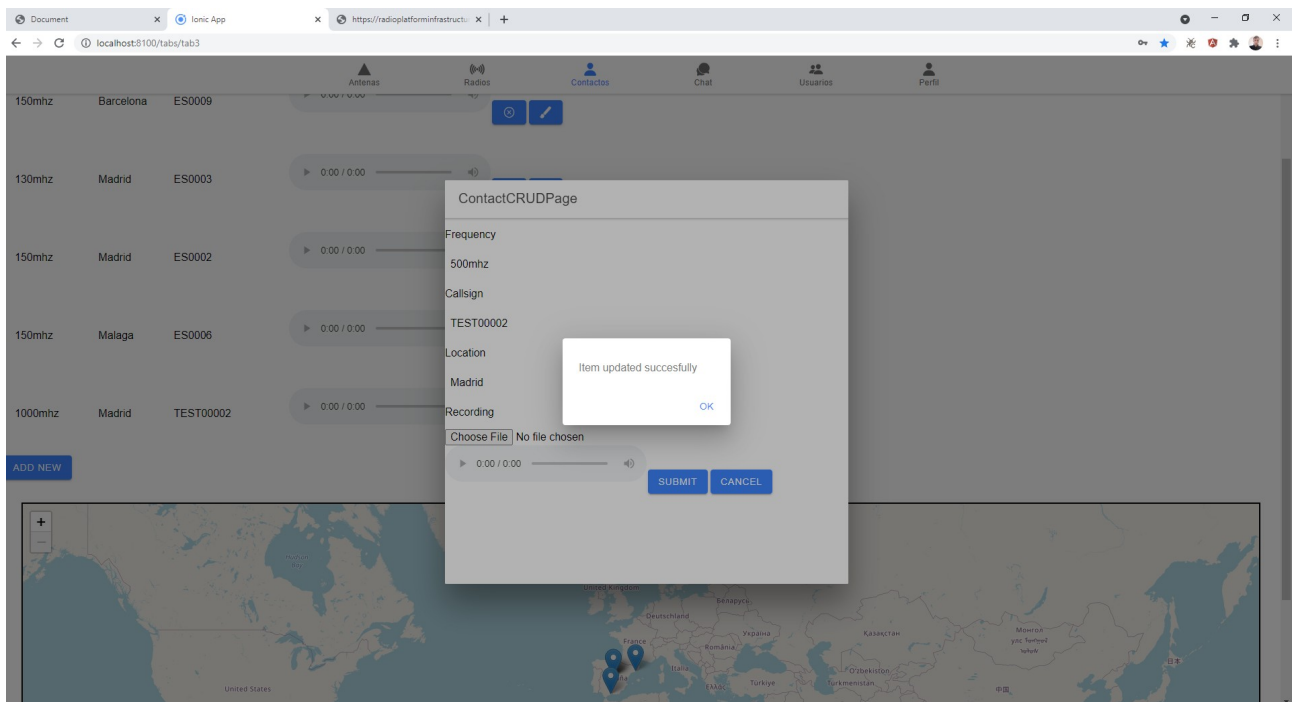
Document
Ionic App
https://radioplatforminfrastructu
localhost:8100/tabs/tab3

Antenas
Radios
Contactos
Chat
Usuarios
Perfil

| 150mhz | Barcelona | ES0009 |
|---|---|---|
| 130mhz | Madrid | ES0003 |
| 150mhz | Madrid | ES0002 |
| 150mhz | Malaga | ES0006 |
| 1000mhz | Madrid | TEST00002 |

0:00 / 0:00
0:00 / 0:00
0:00 / 0:00
0:00 / 0:00
0:00 / 0:00

ADD NEW

ContactCRUDPage

Frequency
500mhz
Callsign
TEST00002
Location
Madrid
Recording
Choose File No file chosen
0:00 / 0:00
SUBMIT CANCEL

Item updated succesfully
OK

+
−
United States
United Kingdom
Deutschland
France
Беларусь
Україна
România
Italia
Қазақстан
O'zbekiston
Türkiye
Türkmenistan
Монгол
日本
中国